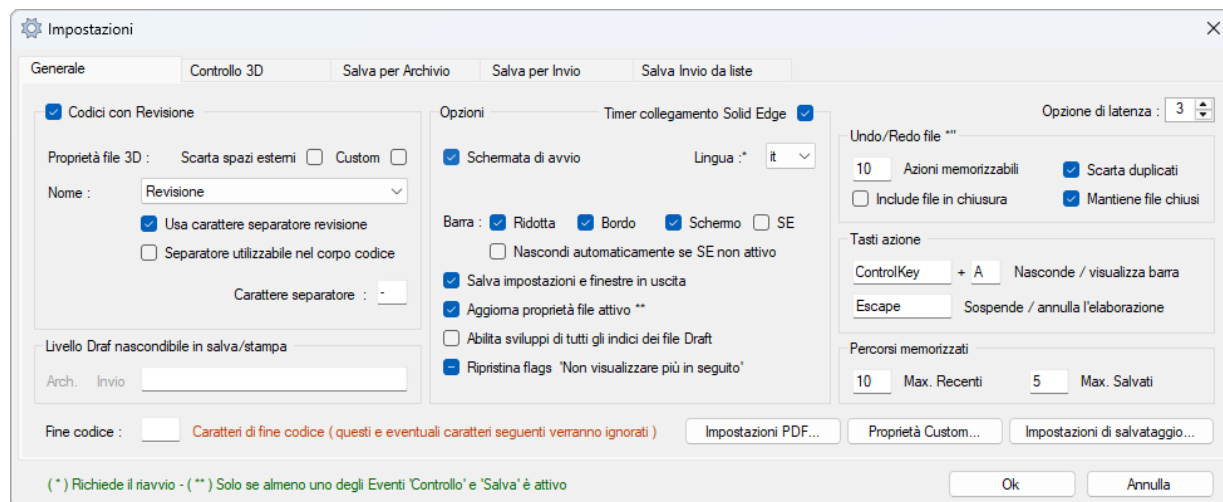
Impostazioni

Generale | Controllo 3D | Salva per Archivio | Salva per Invio | Salva Invio da liste

Codici con Revisione

Proprietà file 3D : Scarta spazi esterni Custom

Nome : Revisione

Usa carattere separatore revisione

Separatore utilizzabile nel corpo codice

Carattere separatore : -

Livello Draf nascondibile in salva/stampa

Arch. Invio

Opzioni

Timer collegamento Solid Edge

Schermata di avvio

Lingua :* it

Barra : Ridotta Bordo Schermo SE

Nascondi automaticamente se SE non attivo

Salva impostazioni e finestre in uscita

Aggiorna proprietà file attivo **

Abilita sviluppi di tutti gli indici dei file Draft

Ripristina flags 'Non visualizzare più in seguito'

Opzione di latenza : 3

Undo/Redo file *"

10 Azioni memorizzabili

Scarta duplicati

Include file in chiusura

Mantiene file chiusi

Tasti azione

ControlKey + A Nasconde / visualizza barra

Escape Sospende / annulla l'elaborazione

Percorsi memorizzati

10 Max. Recenti 5 Max. Salvati

Fine codice : Caratteri di fine codice ( questi e eventuali caratteri seguenti verranno ignorati )

Impostazioni PDF... Proprietà Custom... Impostazioni di salvataggio...

( * ) Richiede il riavvio - ( ** ) Solo se almeno uno degli Eventi 'Controllo' e 'Salva' è attivo

Ok Annulla